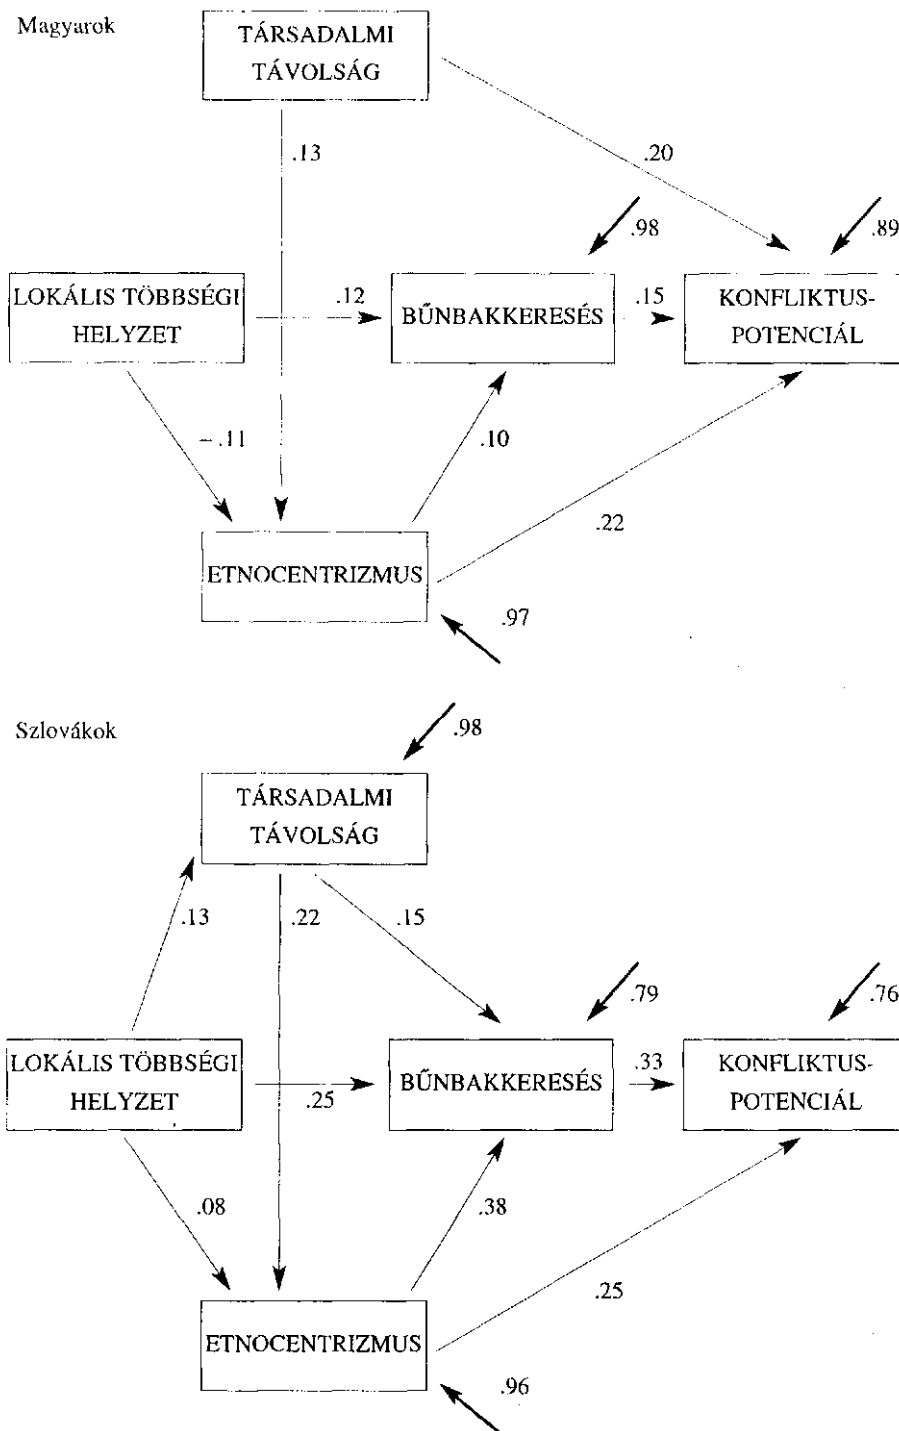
Magyarok

TÁRSADALMI TÁVOLSÁG

.13

.20

.98

.89

LOKÁLIS TÖBBSÉGI HELYZET

.12

BŰNBAKKERESÉS

.15

KONFLIKTUS-POTENCIÁL

–.11

.10

.22

ETNOCENTRIZMUS

.97

Szlovákok

.98

TÁRSADALMI TÁVOLSÁG

.13

.22

.15

.79

.76

LOKÁLIS TÖBBSÉGI HELYZET

.25

BŰNBAKKERESÉS

.33

KONFLIKTUS-POTENCIÁL

.08

.38

.25

ETNOCENTRIZMUS

.96